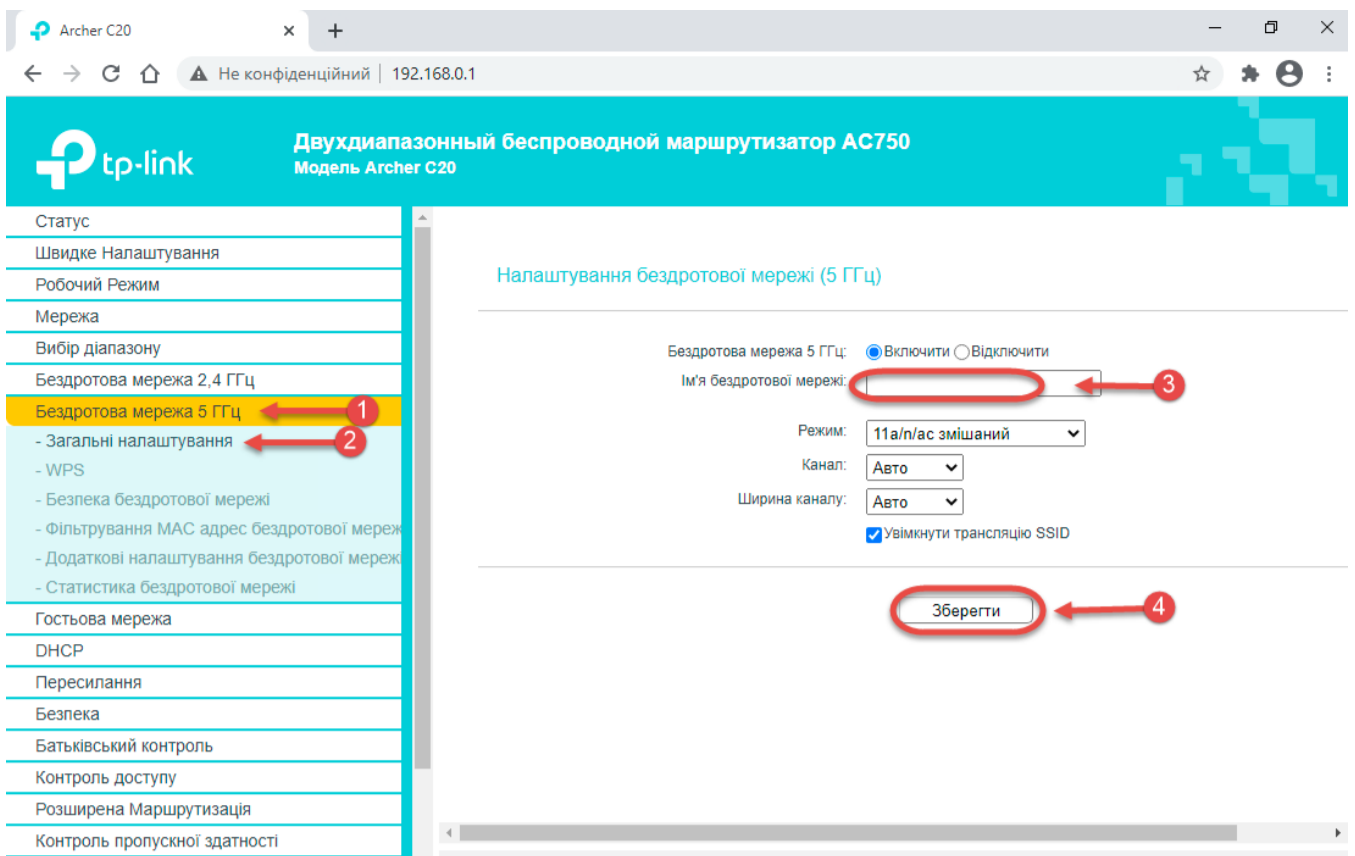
Archer C20

Не конфіденційний | 192.168.0.1

tp-link

Двухдиапазонный беспроводной маршрутизатор AC750
Модель Archer C20

Статус
Швидке Налаштування
Робочий Режим
Мережа
Вибір діапазону
Бездротова мережа 2,4 ГГц
Бездротова мережа 5 ГГц
- Загальні налаштування
- WPS
- Безпека бездротової мережі
- Фільтрування MAC адрес бездротової мереж
- Додаткові налаштування бездротової мереж
- Статистика бездротової мережі
Гостьова мережа
DHCP
Пересилання
Безпека
Батьківський контроль
Контроль доступу
Розширена Маршрутизація
Контроль пропускної здатності

1
2
3
4

Налаштування бездротової мережі (5 ГГц)

Бездротова мережа 5 ГГц: Включити Відключити
Ім'я бездротової мережі:
Режим: 11a/n/ac змішаний
Канал: Авто
Ширина каналу: Авто
Увімкнути трансляцію SSID

Зберегти